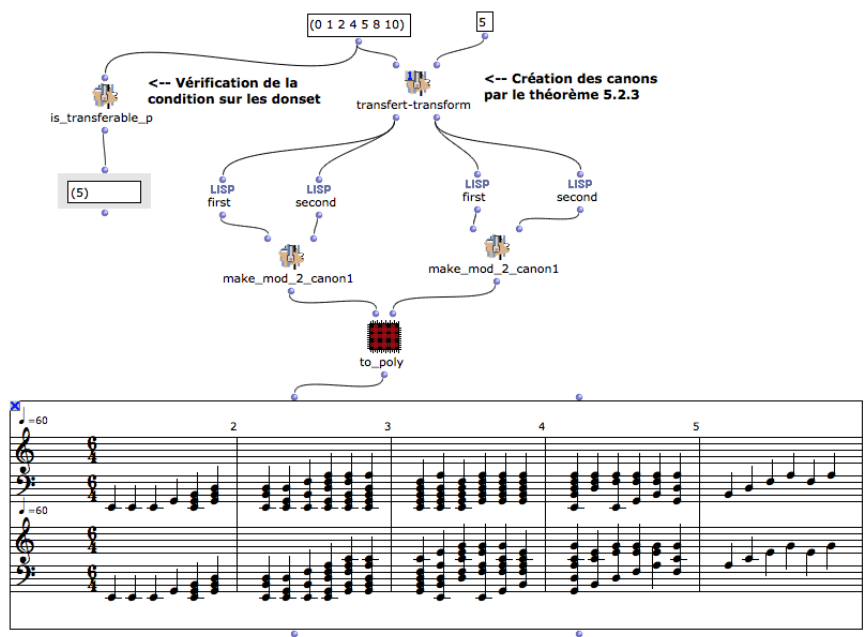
(0 1 2 4 5 8 10)

5

<-- Vérification de la condition sur les donset

is_transferable_p

<-- Création des canons par le théorème 5.2.3

transfert-transform

(5)

LISP
first

LISP
second

LISP
first

LISP
second

make_mod_2_canon1

make_mod_2_canon1

to_poly

♩=60

$\frac{6}{4}$

$\frac{6}{4}$

2

3

4

5

♩=60

$\frac{6}{4}$

$\frac{6}{4}$